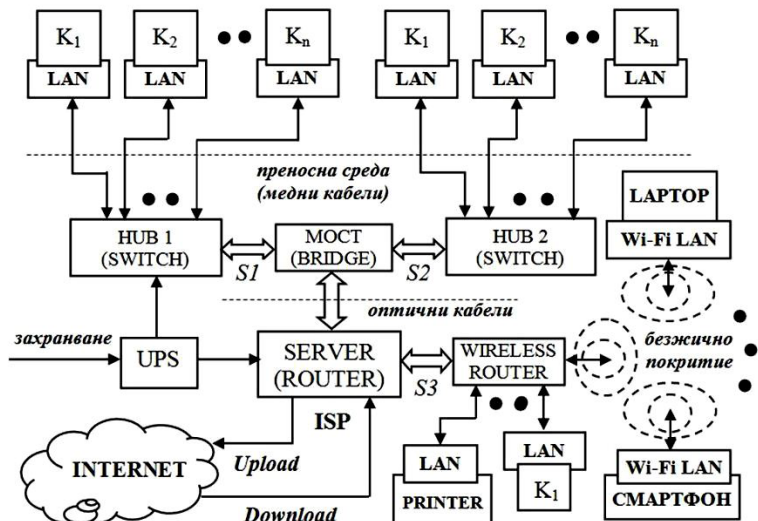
$K_1$
LAN
$K_2$
LAN
$K_n$
LAN
$K_1$
LAN
$K_2$
LAN
$K_n$
LAN

преносна среда
(медни кабели)

LAPTOP
Wi-Fi LAN

HUB 1
(SWITCH)
МОСТ
(BRIDGE)
HUB 2
(SWITCH)
S1
S2

оптични кабели

захранване
UPS
SERVER
(ROUTER)
WIRELESS
ROUTER
безжично
покритие
S3
ISP

INTERNET
Upload
Download
LAN
PRINTER
LAN
$K_1$
Wi-Fi LAN
СМАРТФОН